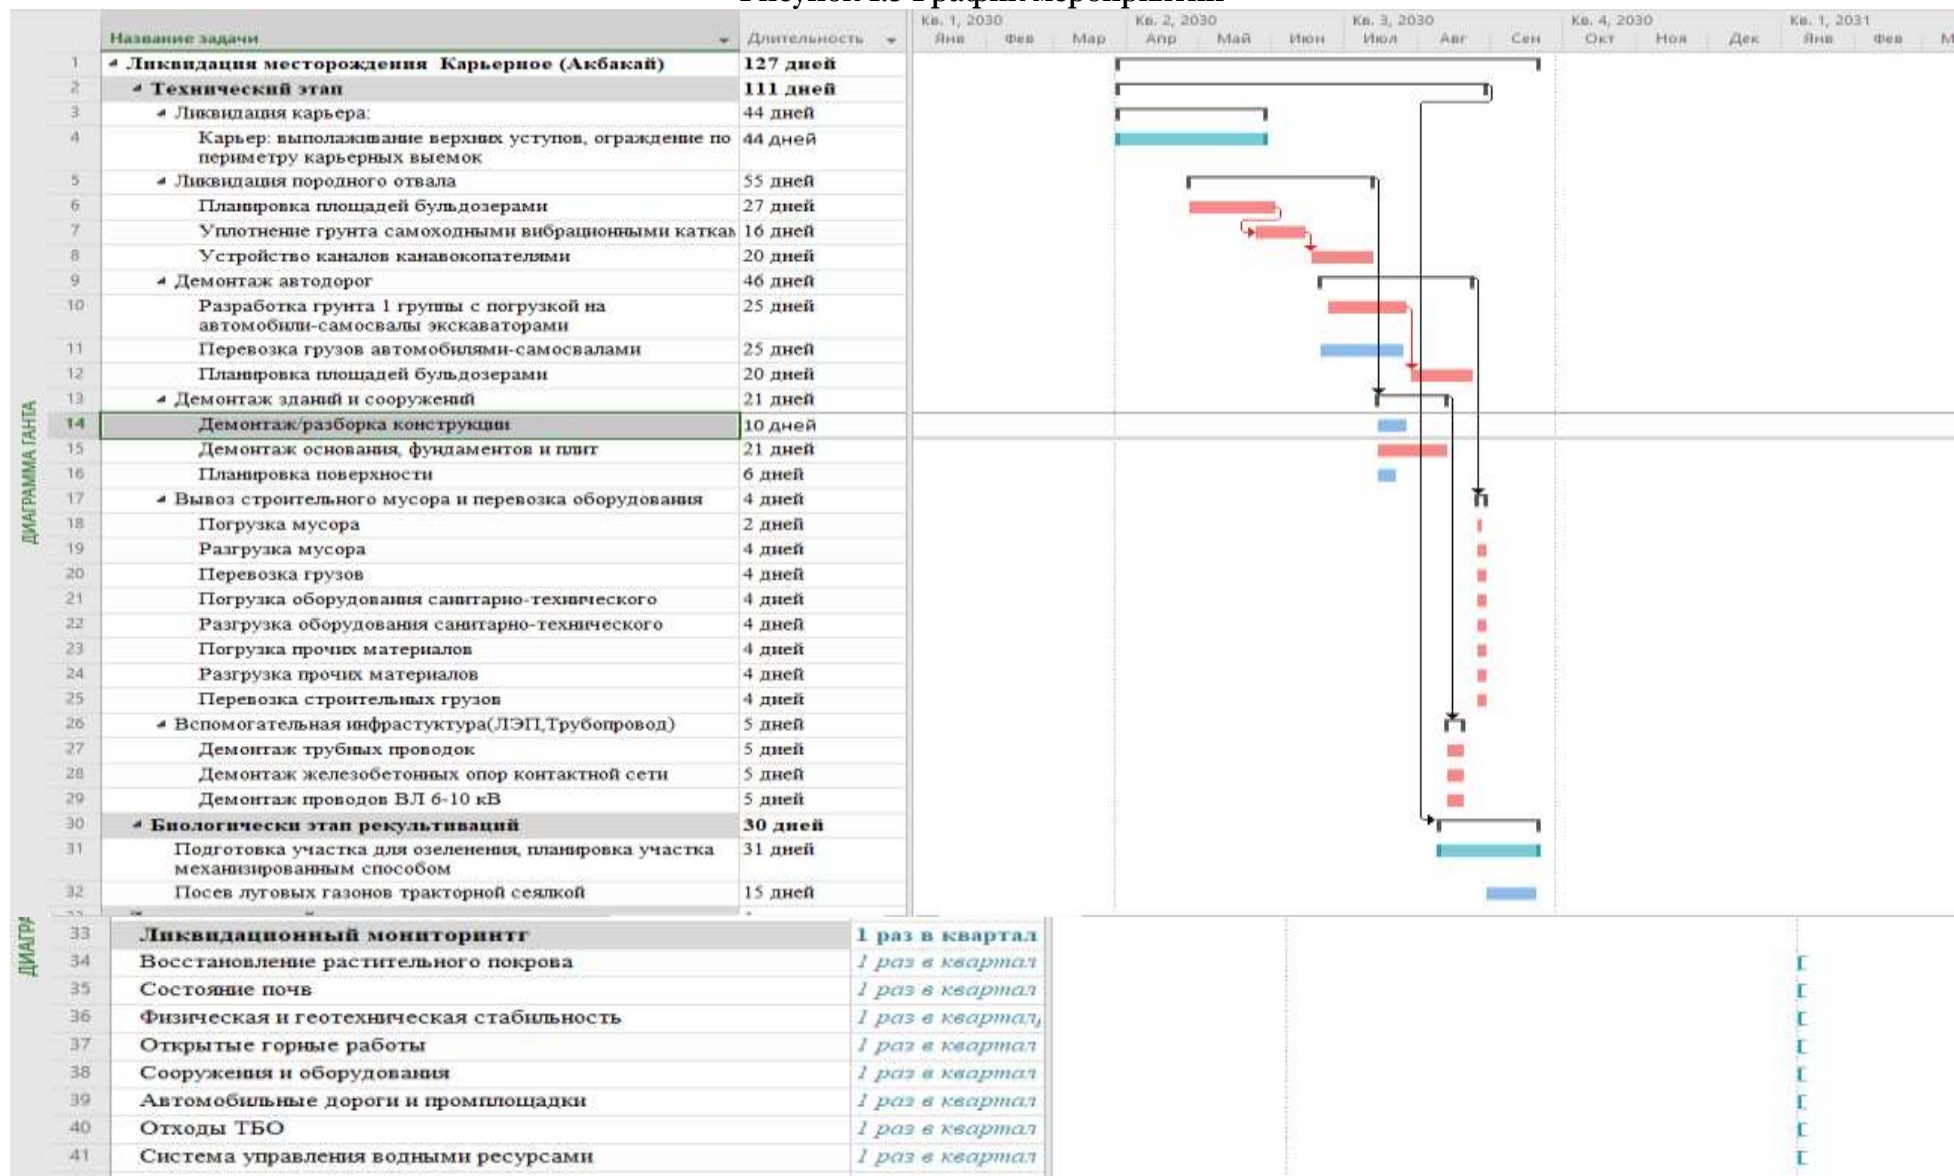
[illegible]

| | Название задачи | Длительность |
|---|---|---|
| 1 | Ликвидация месторождения Карьерное (Акбакай) | 127 дней |
| 2 | Технический этап | 111 дней |
| 3 | Ликвидация карьера: | 44 дней |
| 4 | Карьер: выполаживание верхних уступов, ограждение по периметру карьерных выемок | 44 дней |
| 5 | Ликвидация породного отвала | 55 дней |
| 6 | Планировка площадей бульдозерами | 27 дней |
| 7 | Уплотнение грунта самоходными вибрационными катках | 16 дней |
| 8 | Устройство каналов канавокопателями | 20 дней |
| 9 | Демонтаж автодорог | 46 дней |
| 10 | Разработка грунта 1 группы с погрузкой на автомобили-самосвалы экскаваторами | 25 дней |
| 11 | Перевозка грузов автомобилями-самосвалами | 25 дней |
| 12 | Планировка площадей бульдозерами | 20 дней |
| 13 | Демонтаж зданий и сооружений | 21 дней |
| 14 | Демонтаж/разборка конструкции | 10 дней |
| 15 | Демонтаж основания, фундаментов и плит | 21 дней |
| 16 | Планировка поверхности | 6 дней |
| 17 | Вывоз строительного мусора и перевозка оборудования | 4 дней |
| 18 | Погрузка мусора | 2 дней |
| 19 | Разгрузка мусора | 4 дней |
| 20 | Перевозка грузов | 4 дней |
| 21 | Погрузка оборудования санитарно-технического | 4 дней |
| 22 | Разгрузка оборудования санитарно-технического | 4 дней |
| 23 | Погрузка прочих материалов | 4 дней |
| 24 | Разгрузка прочих материалов | 4 дней |
| 25 | Перевозка строительных грузов | 4 дней |
| 26 | Вспомогательная инфрастуктура(ЛЭП,Трубопровод) | 5 дней |
| 27 | Демонтаж трубных проводок | 5 дней |
| 28 | Демонтаж железобетонных опор контактной сети | 5 дней |
| 29 | Демонтаж проводов ВЛ 6-10 кВ | 5 дней |
| 30 | Биологически этап рекультиваций | 30 дней |
| 31 | Подготовка участка для озеленения, планировка участка механизированным способом | 31 дней |
| 32 | Посев луговых газонов тракторной сеялкой | 15 дней |
| 33 | Ликвидационный мониторинтг | 1 раз в квартал |
| 34 | Восстановление растительного покрова | 1 раз в квартал |
| 35 | Состояние почв | 1 раз в квартал |
| 36 | Физическая и геотехническая стабильность | 1 раз в квартал, |
| 37 | Открытые горные работы | 1 раз в квартал |
| 38 | Сооружения и оборудования | 1 раз в квартал |
| 39 | Автомобильные дороги и промплощадки | 1 раз в квартал |
| 40 | Отходы ТБО | 1 раз в квартал |
| 41 | Система управления водными ресурсами | 1 раз в квартал |

Кв. 1, 2030 Янв Фев Мар Кв. 2, 2030 Апр Май Июн Кв. 3, 2030 Июл Авг Сен Кв. 4, 2030 Окт Ноя Дек Кв. 1, 2031 Янв Фев М

ДИАГРАММА ГАНТА
ДИАГРА